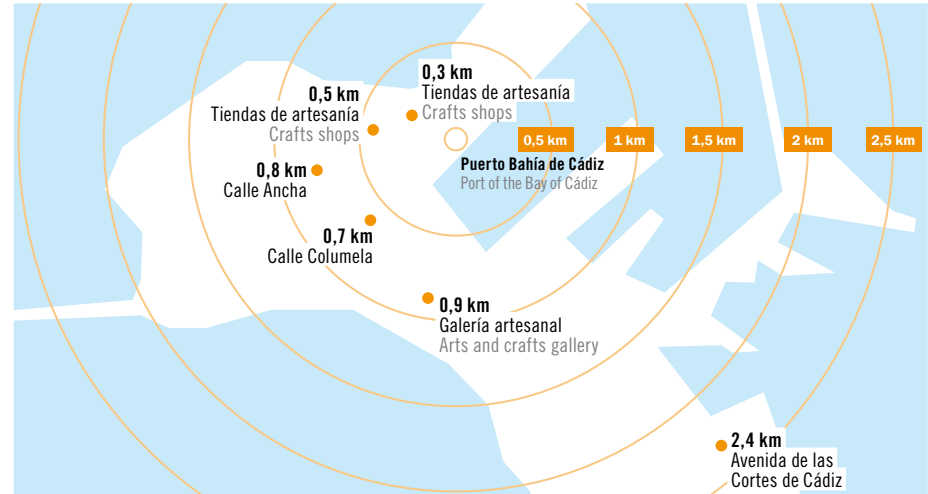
0,3 km
Tiendas de artesanía
Crafts shops

0,5 km
Tiendas de artesanía
Crafts shops

0,5 km
1 km
1,5 km
2 km
2,5 km

Puerto Bahía de Cádiz
Port of the Bay of Cádiz

0,8 km
Calle Ancha

0,7 km
Calle Columela

0,9 km
Galería artesanal
Arts and crafts gallery

2,4 km
Avenida de las Cortes de Cádiz